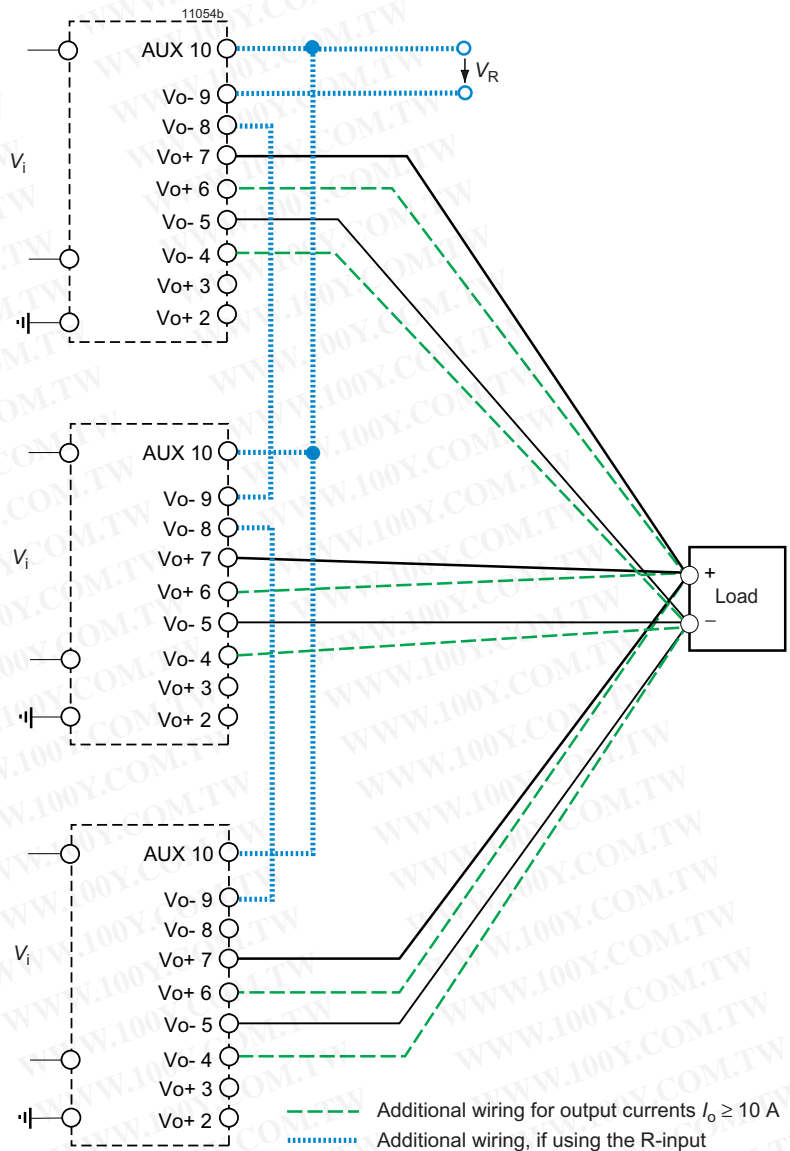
11054b

AUX 10
Vo- 9
Vo- 8
Vo+ 7
Vo+ 6
Vo- 5
Vo- 4
Vo+ 3
Vo+ 2
$V_i$
$V_R$

AUX 10
Vo- 9
Vo- 8
Vo+ 7
Vo+ 6
Vo- 5
Vo- 4
Vo+ 3
Vo+ 2
$V_i$

+
Load
–

AUX 10
Vo- 9
Vo- 8
Vo+ 7
Vo+ 6
Vo- 5
Vo- 4
Vo+ 3
Vo+ 2
$V_i$

Additional wiring for output currents $I_o \geq 10$ A
Additional wiring, if using the R-input

WWW.100Y.COM.TW